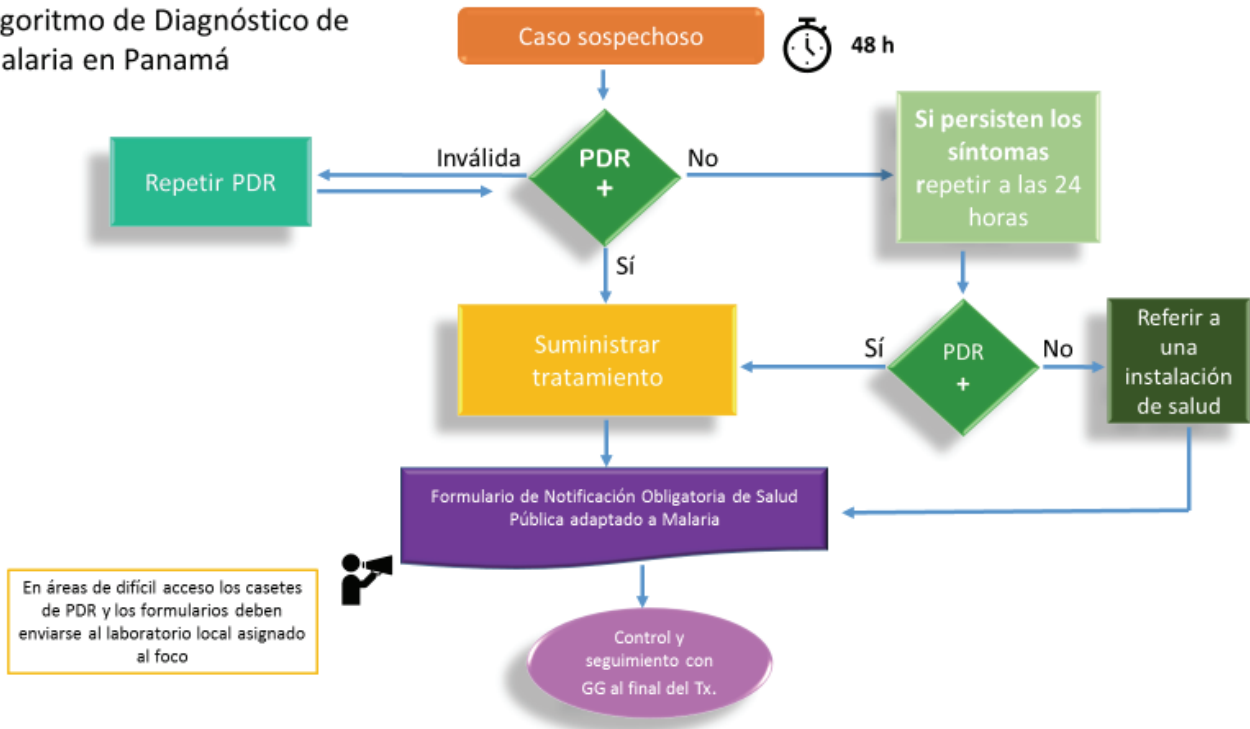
goritmo de Diagnóstico de alaria en Panamá

Caso sospechoso

48 h

Repetir PDR

Inválida

PDR +

No

Si persisten los síntomas repetir a las 24 horas

Sí

Suministrar tratamiento

Sí

PDR +

No

Referir a una instalación de salud

Formulario de Notificación Obligatoria de Salud Pública adaptado a Malaria

En áreas de difícil acceso los casetes de PDR y los formularios deben enviarse al laboratorio local asignado al foco

Control y seguimiento con GG al final del Tx.